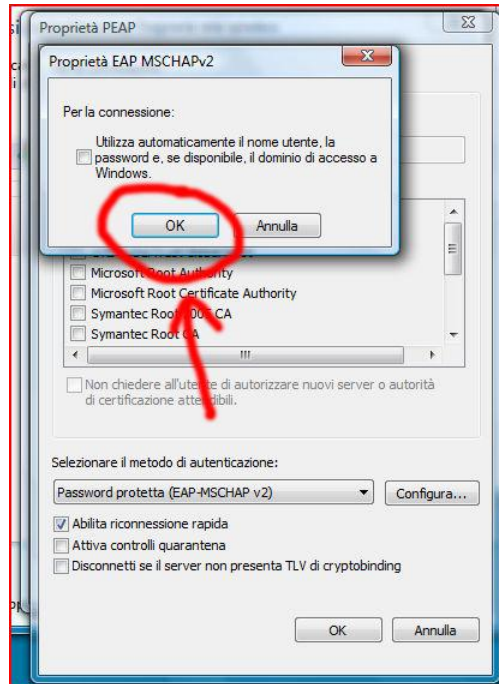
Proprietà PEAP

Proprietà EAP MSCHAPv2

Per la connessione:

Utilizza automaticamente il nome utente, la password e, se disponibile, il dominio di accesso a Windows.

OK
Annulla

Microsoft Root Authority
Microsoft Root Certificate Authority
Symantec Root 2005 CA
Symantec Root CA

Non chiedere all'utente di autorizzare nuovi server o autorità di certificazione attendibili.

Selezionare il metodo di autenticazione:

Password protetta (EAP-MSCHAP v2)
Configura...

Abilita riconnessione rapida
Attiva controlli quarantena
Disconnetti se il server non presenta TLV di cryptobinding

OK
Annulla